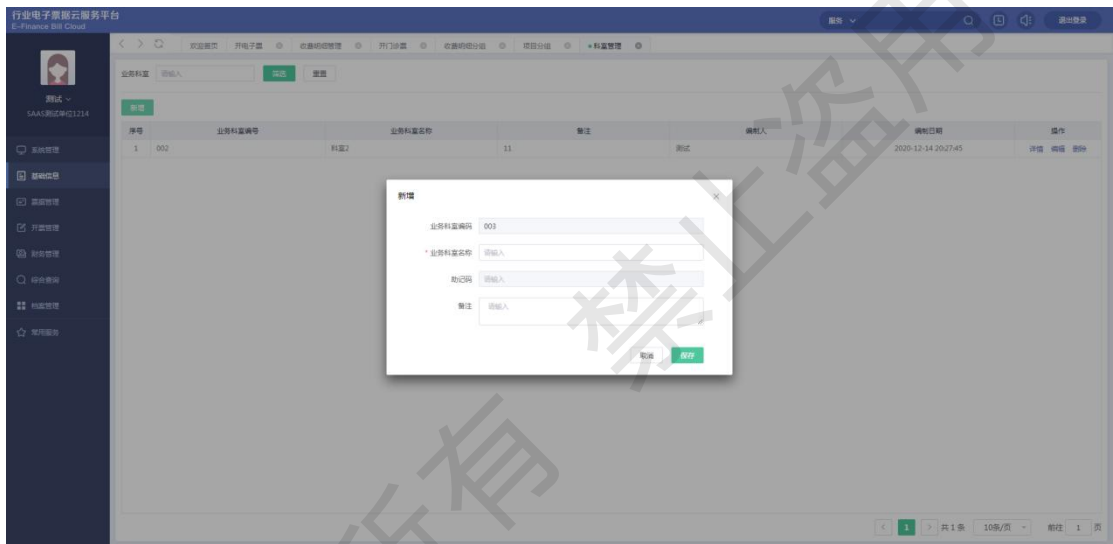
行业电子票据云服务平台
E-Finance Bill Cloud

服务 ∨

退出登录

测试 ∨
SAAS测试单位1214

系统管理
基础信息
票据管理
开票管理
财务管理
综合查询
档案管理
常用服务

欢迎首页 开电子票 收费明细管理 开门诊票 收费明细分组 项目分组 科室管理

业务科室 请输入 筛选 重置

新增

| 序号 | 业务科室编号 | 业务科室名称 | 备注 | 编制人 | 编制日期 | 操作 |
|---|---|---|---|---|---|---|
| 1 | 002 | 科室2 | 11 | 测试 | 2020-12-14 20:27:45 | 详情 编辑 删除 |

新增

业务科室编码 003
* 业务科室名称 请输入
助记码 请输入
备注 请输入

取消 保存

1 共1条 10条/页 前往 1 页

所有 禁止盗用